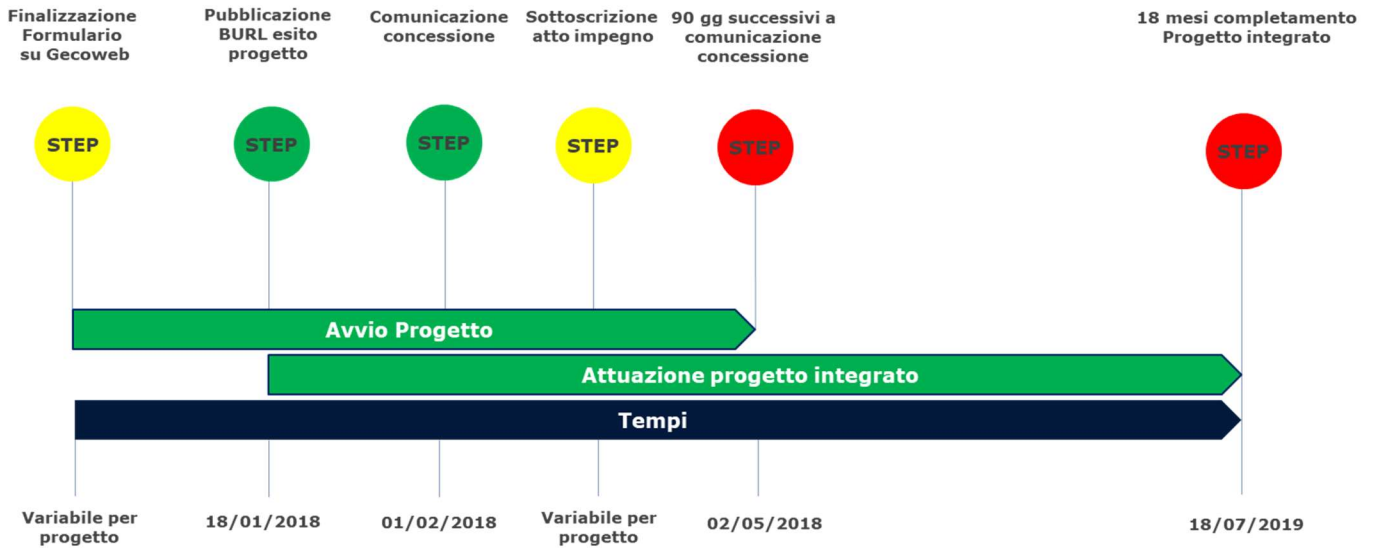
Finalizzazione Formulario su Gecoweb

Pubblicazione BURL esito progetto

Comunicazione concessione

Sottoscrizione atto impegno

90 gg successivi a comunicazione concessione

18 mesi completamento Progetto integrato

STEP

STEP

STEP

STEP

STEP

STEP

Avvio Progetto

Attuazione progetto integrato

Tempi

Variabile per progetto

18/01/2018

01/02/2018

Variabile per progetto

02/05/2018

18/07/2019